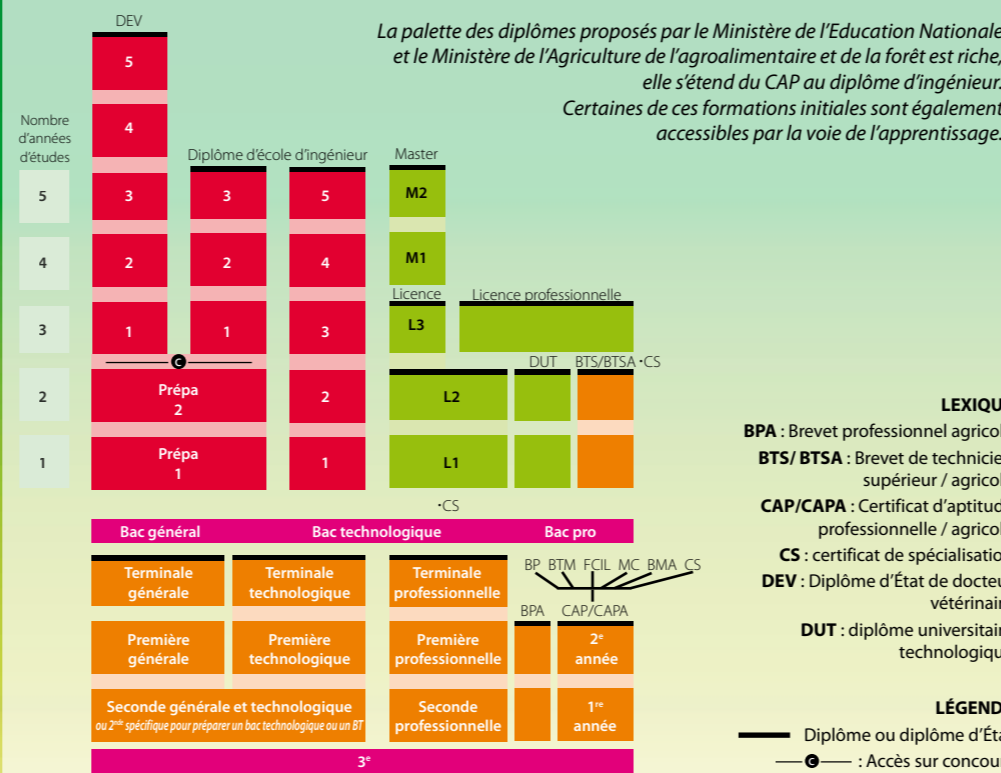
La palette des diplômes proposés par le Ministère de l'Education Nationale et le Ministère de l'Agriculture de l'agroalimentaire et de la forêt est riche, elle s'étend du CAP au diplôme d'ingénieur. Certaines de ces formations initiales sont également accessibles par la voie de l'apprentissage.

Nombre d'années d'études

5
4
3
2
1

DEV
5
4
3
2
1

Diplôme d'école d'ingénieur
3
2
1

5
4
3

2
1

Prépa 2
Prépa 1

Master
M2
M1

Licence
L3

Licence professionnelle

DUT
BTS/BTSA ·CS

L2
L1

·CS

Bac général
Bac technologique
Bac pro

Terminale générale
Terminale technologique
Terminale professionnelle
BP BTM FCIL MC BMA CS

BPA CAP/CAPA

Première générale
Première technologique
Première professionnelle
2$^e$ année

Seconde générale et technologique
ou 2$^{nde}$ spécifique pour préparer un bac technologique ou un BT
Seconde professionnelle
1$^{re}$ année

3$^e$

LEXIQU
BPA : Brevet professionnel agricol
BTS/ BTSA : Brevet de technicie supérieur / agricol
CAP/CAPA : Certificat d'aptitud professionnelle / agricol
CS : certificat de spécialisatio
DEV : Diplôme d'État de docteu vétérinai
DUT : diplôme universitair technologiqu

LÉGEND
Diplôme ou diplôme d'Éta
: Accès sur concou